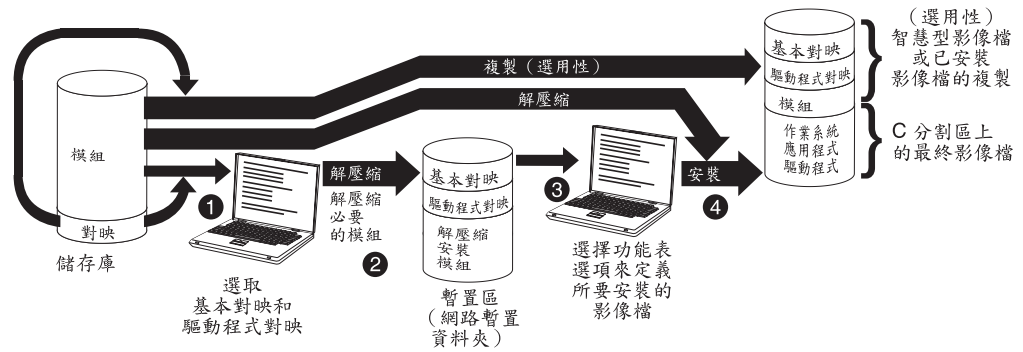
模組

對映

儲存庫

1

選取
基本對映和
驅動程式對映

複製（選用性）

解壓縮

解壓縮

解壓縮
必要
的模組

2

基本對映

驅動程式對映

解壓縮
安裝
模組

暫置區
（網路暫置
資料夾）

3

選擇功能表
選項來定義
所要安裝的
影像檔

安裝

4

基本對映

驅動程式對映

模組

作業系統
應用程式
驅動程式

（選用性）
智慧型影像檔
或已安裝
影像檔的複製

C 分割區上
的最終影像檔